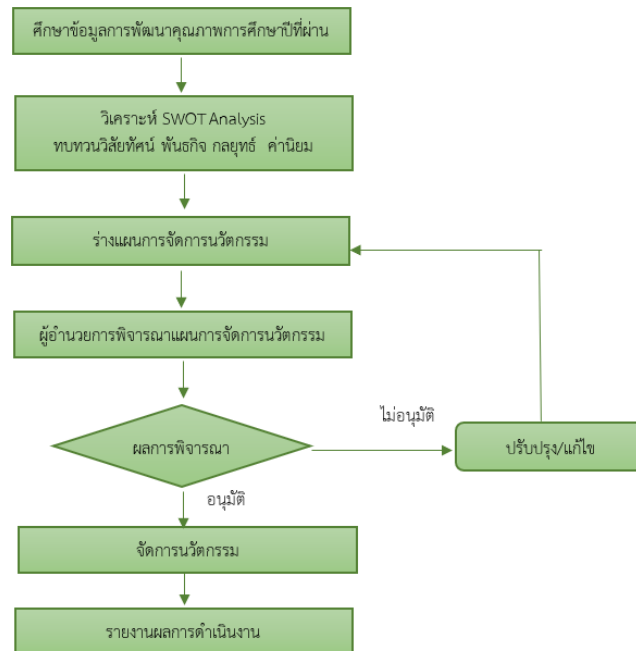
ศึกษาข้อมูลการพัฒนาคุณภาพการศึกษาปีที่ผ่าน

วิเคราะห์ SWOT Analysis
ทบทวนวิสัยทัศน์ พันธกิจ กลยุทธ์ ค่านิยม

ร่างแผนการจัดการนวัตกรรม

ผู้อำนวยการพิจารณาแผนการจัดการนวัตกรรม

ผลการพิจารณา

ไม่อนุมัติ

ปรับปรุง/แก้ไข

อนุมัติ

จัดการนวัตกรรม

รายงานผลการดำเนินงาน